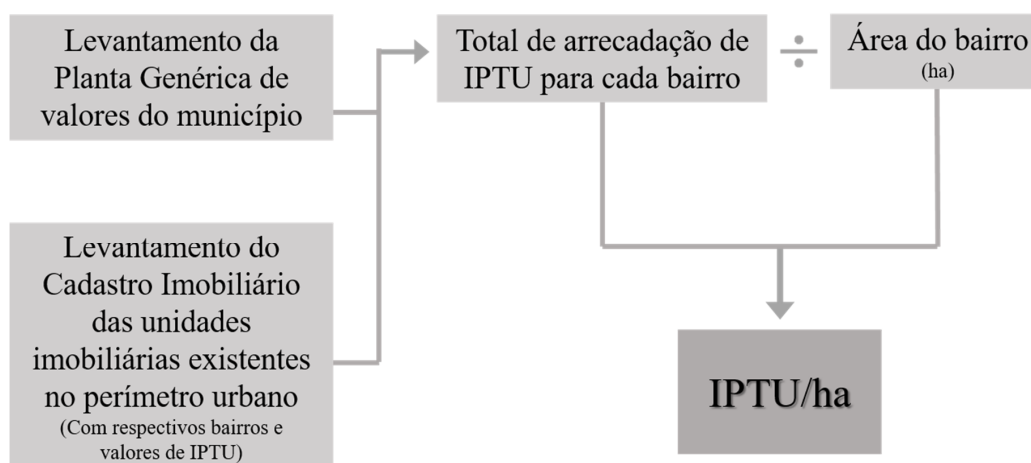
Levantamento da Planta Genérica de valores do município

Levantamento do Cadastro Imobiliário das unidades imobiliárias existentes no perímetro urbano
(Com respectivos bairros e valores de IPTU)

Total de arrecadação de IPTU para cada bairro

$\div$

Área do bairro
(ha)

IPTU/ha